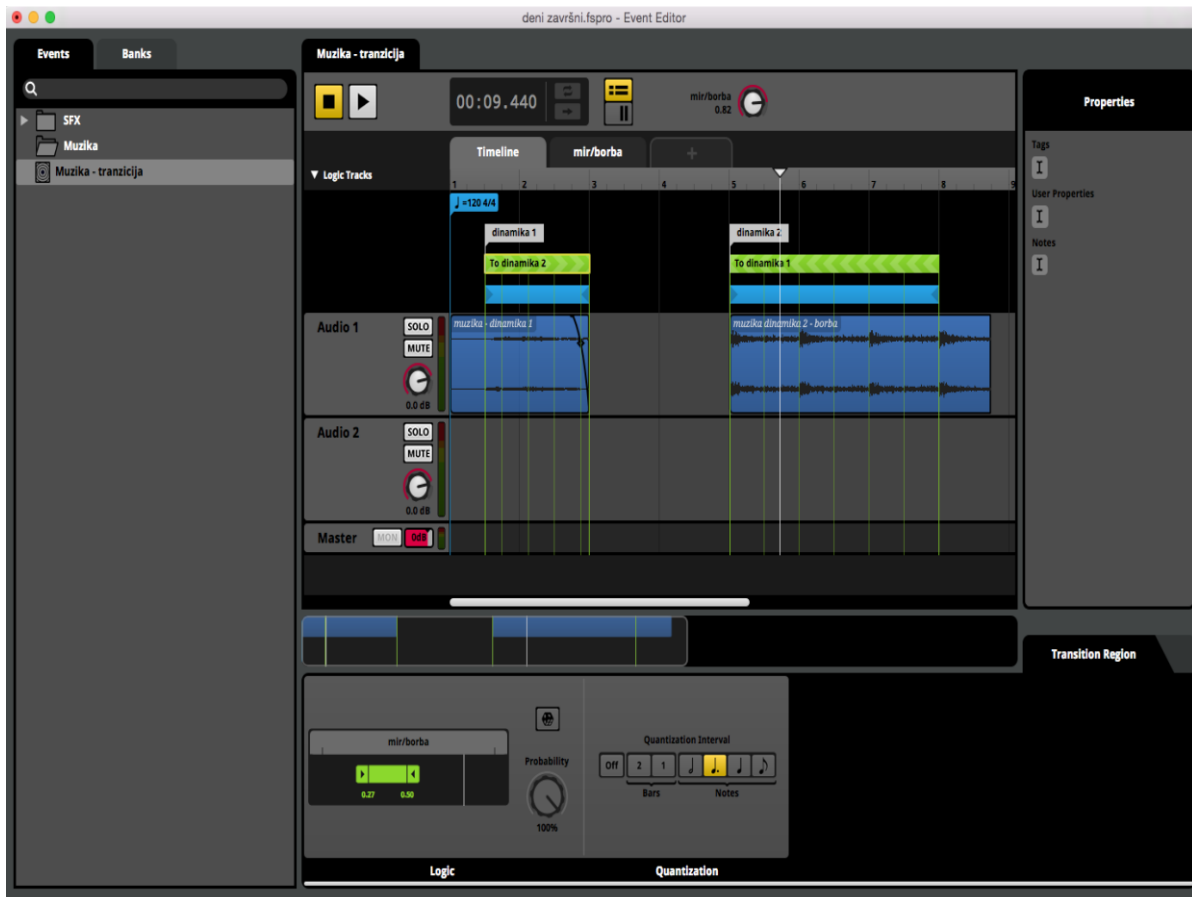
deni završni.fspro - Event Editor

Events
Banks

SFX
Muzika
Muzika - tranzicija

Muzika - tranzicija

00:09.440

mir/borba
0.82

Properties

Timeline
mir/borba
+

Logic Tracks

1 2 3 4 5 6 7 8 9

♩=120 4/4

dinamika 1
To dinamika 2

dinamika 2
To dinamika 1

Audio 1
SOLO
MUTE
0.0 dB

muzika - dinamika 1
muzika dinamika 2 - borba

Audio 2
SOLO
MUTE
0.0 dB

Master
MON
0dB

Tags
User Properties
Notes

Transition Region

mir/borba
0.27
0.50

Probability
100%

Quantization Interval
Off 2 1
Bars
Notes

Logic
Quantization